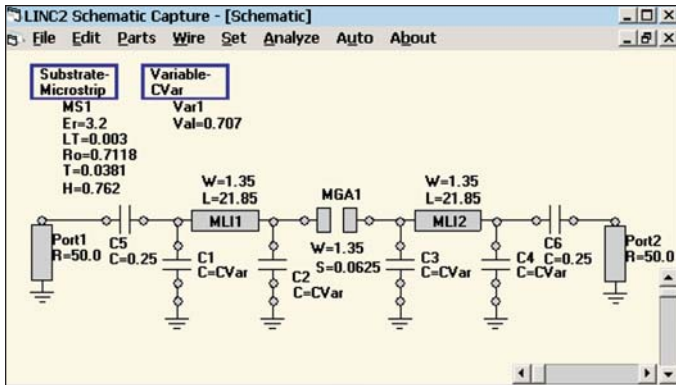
LINC2 Schematic Capture - [Schematic]
File Edit Parts Wire Set Analyze Auto About

Substrate-Microstrip
MS1
Er=3.2
LT=0.003
Ro=0.7118
T=0.0381
H=0.762

Variable-CVar
Var1
Val=0.707

W=1.35
L=21.85
MLI1

MGA1
W=1.35
S=0.0625

W=1.35
L=21.85
MLI2

Port1
R=50.0

C5
C=0.25

C1
C=CVar

C2
C=CVar

C3
C=CVar

C4
C=CVar

C6
C=0.25

Port2
R=50.0